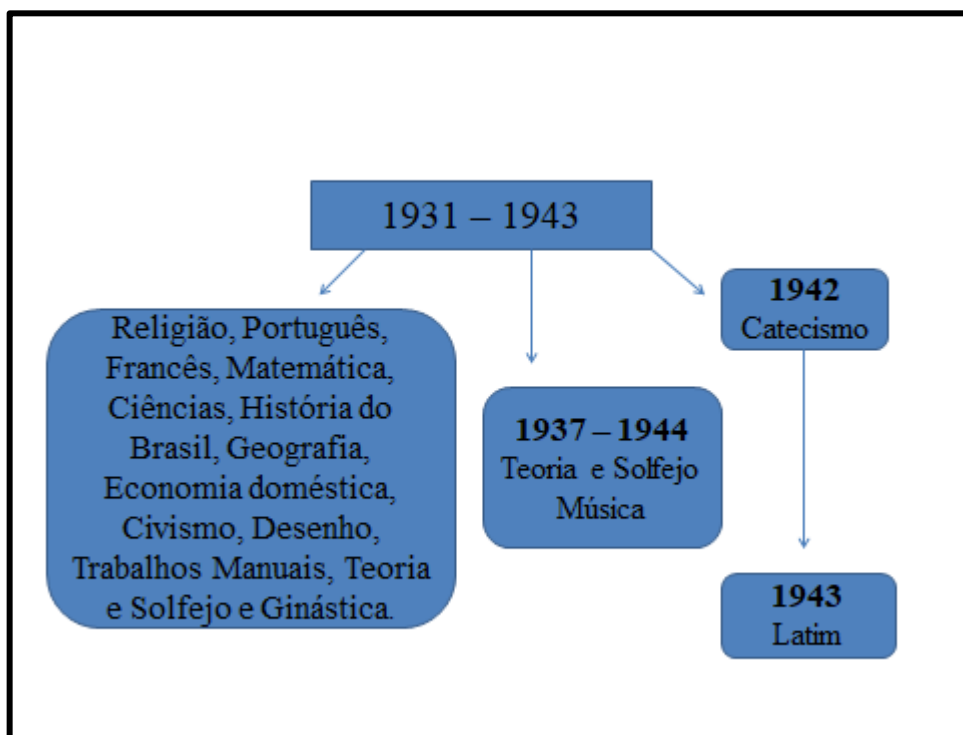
1931 – 1943

Religião, Português, Francês, Matemática, Ciências, História do Brasil, Geografia, Economia doméstica, Civismo, Desenho, Trabalhos Manuais, Teoria e Solfejo e Ginástica.

**1937 – 1944**
Teoria e Solfejo
Música

**1942**
Catecismo

**1943**
Latim